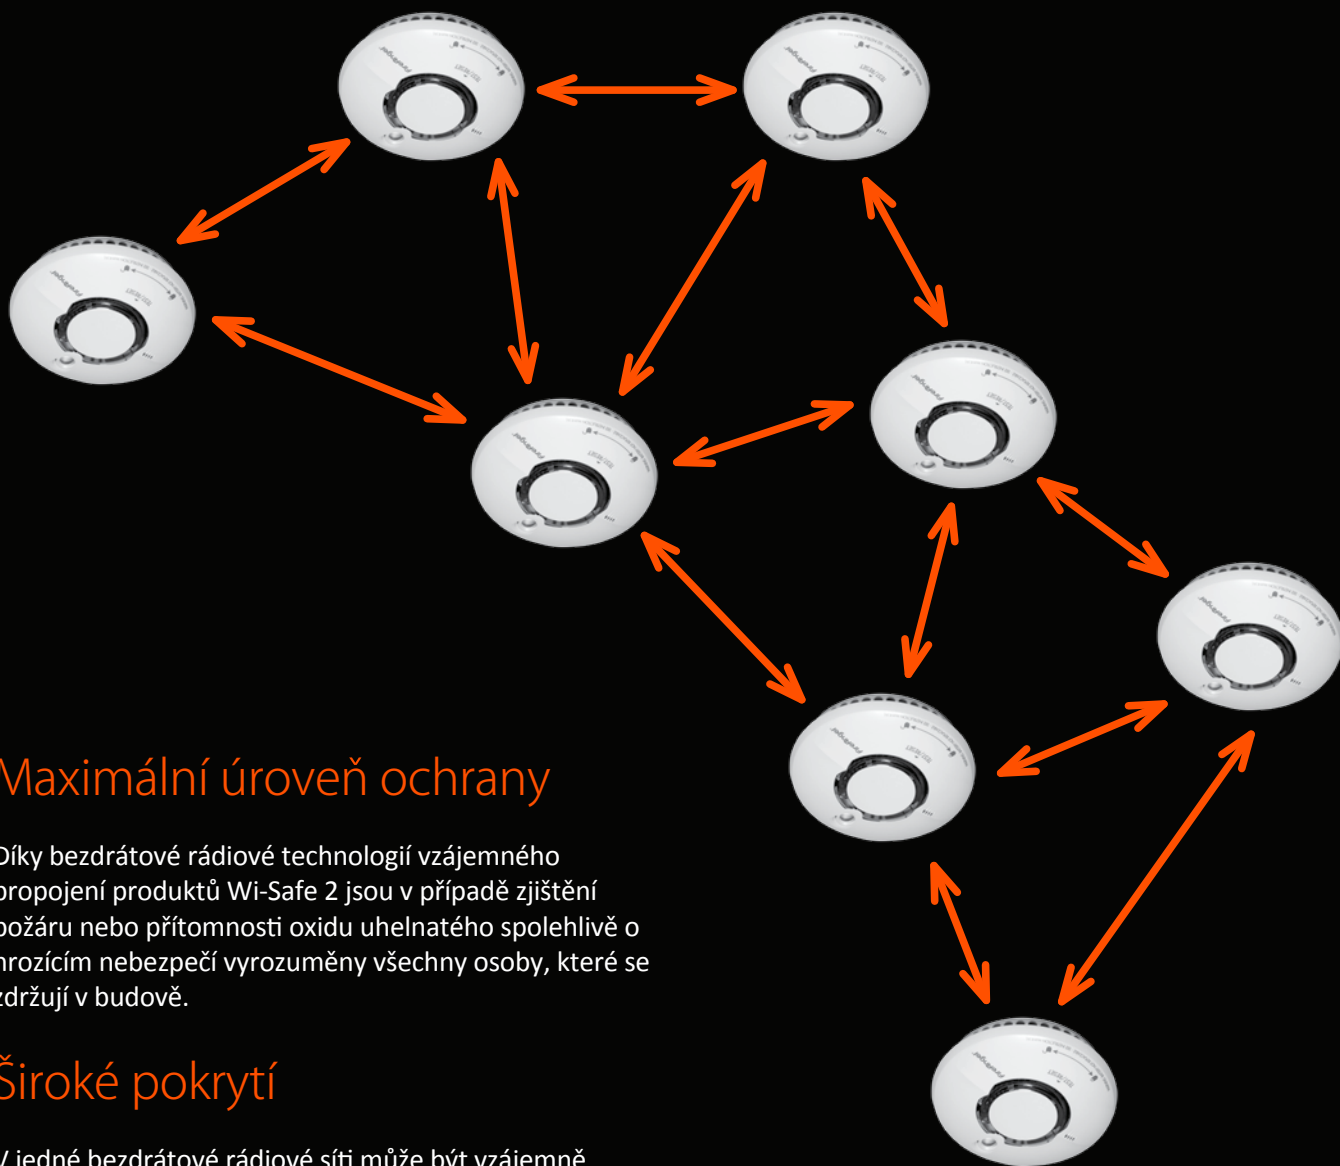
Maximální úroveň ochrany

Díky bezdrátové rádiové technologií vzájemného propojení produktů Wi-Safe 2 jsou v případě zjištění požáru nebo přítomnosti oxidu uhelnatého spolehlivě o hrozícím nebezpečí vyrozuměny všechny osoby, které se zdržují v budově.

Široké pokrytí

V jedné bezdrátové rádiové síti může být vzájemně